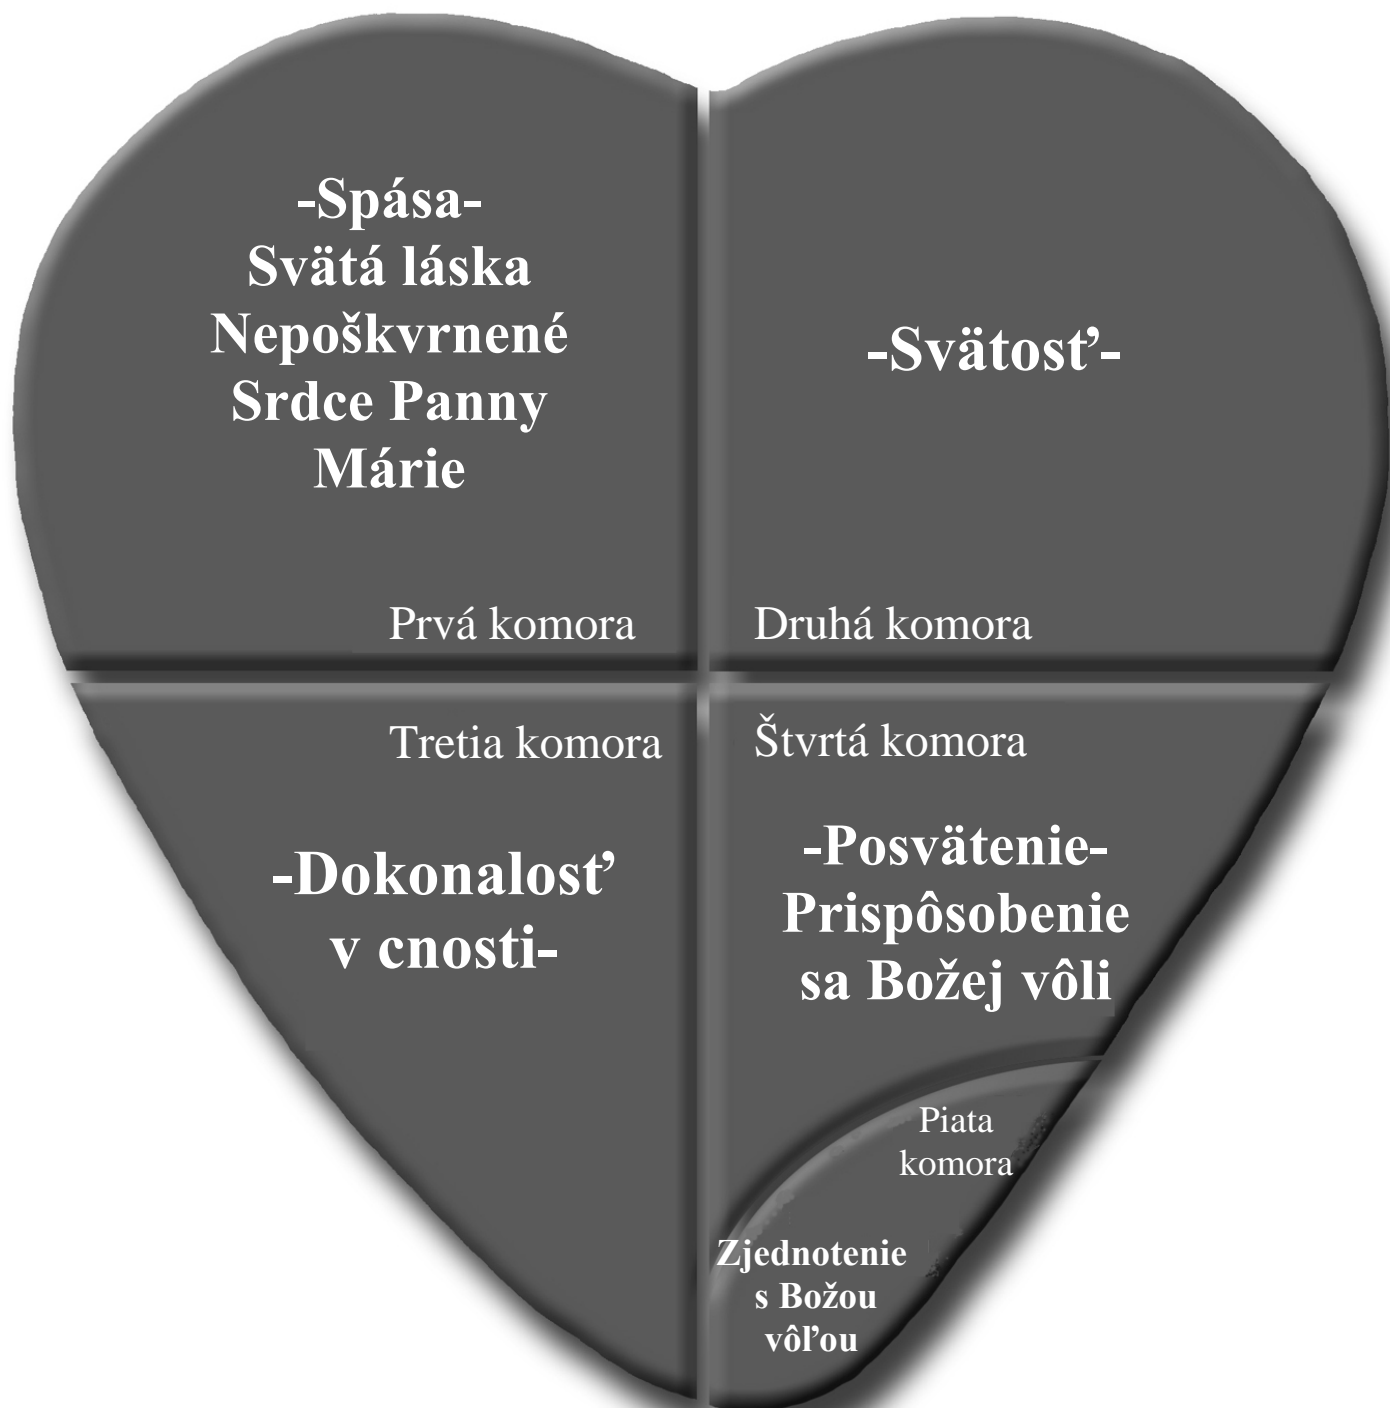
-Spása-
Svätá láska
Nepoškvrnené
Srdce Panny
Márie

Prvá komora

-Svätosť-

Druhá komora

Tretia komora

-Dokonalosť
v cnosti-

Štvrtá komora

-Posvätenie-
Prispôsobenie
sa Božej vôli

Piata
komora

Zjednotenie
s Božou
vôľou